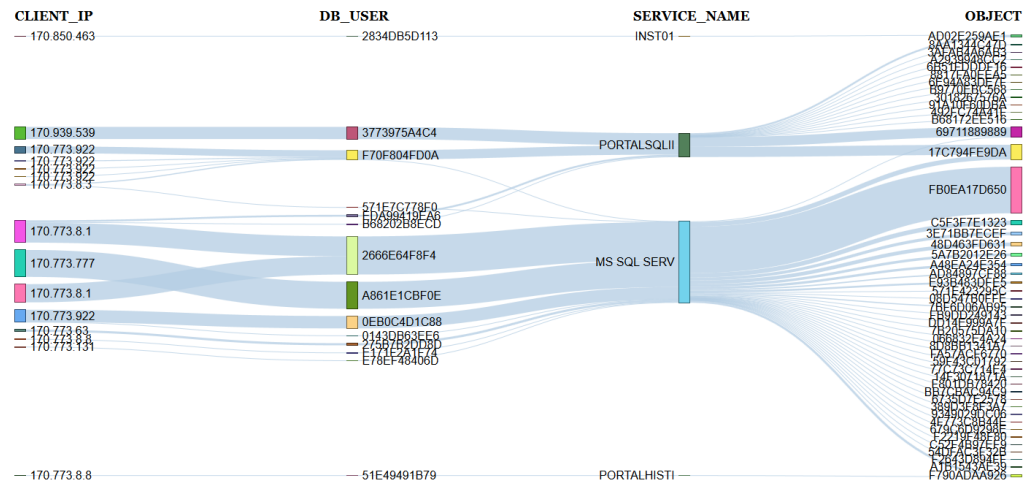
CLIENT_IP
170.850.463
170.939.539
170.773.922
170.773.922
170.773.922
170.773.922
170.773.8.3
170.773.8.1
170.773.777
170.773.8.1
170.773.922
170.773.63
170.773.8.8
170.773.131
170.773.8.8

DB_USER
2834DB5D113
3773975A4C4
F70F804FD0A
571E7C778F0
EDA99419EA6
B68202B8ECD
2666E64F8F4
A861E1CBF0E
0EB0C4D1C88
0143DB63EE6
2756752OD8D
E171E2A1E74
E78EF48406D
51E49491B79

SERVICE_NAME
INST01
PORTALSQLII
MS SQL SERV
PORTALHISTI

OBJECT
AD02E259AE1
8AA1344C47D
3AFAB4A6AB3
A2939948CC2
6B51FDDDE16
6817E0FEEA5
6E94A35DE7E
B9770EBC568
3016525776A
91A10F60DBA
A02FC444A1E
B68172EE516
69711889889
17C794FE9DA
FB0EA17D650
C5F3F7E1323
3E71BB7ECEF
48D463FD631
5A7B2012E26
A48EA24E354
AD84897CF88
E93B483DFE5
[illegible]
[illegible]
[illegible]
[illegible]
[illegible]
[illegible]
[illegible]
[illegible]
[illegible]
FA57ACE6770
59E43CD1792
77C73C714E4
14F3071871A
F801DB78420
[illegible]
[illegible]
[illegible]
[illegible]
4E773C8B44E
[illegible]
F2219F48E80
C52E4B97EE9
54DFAC3E32B
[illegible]
A1B1543AE39
F790ADAA926